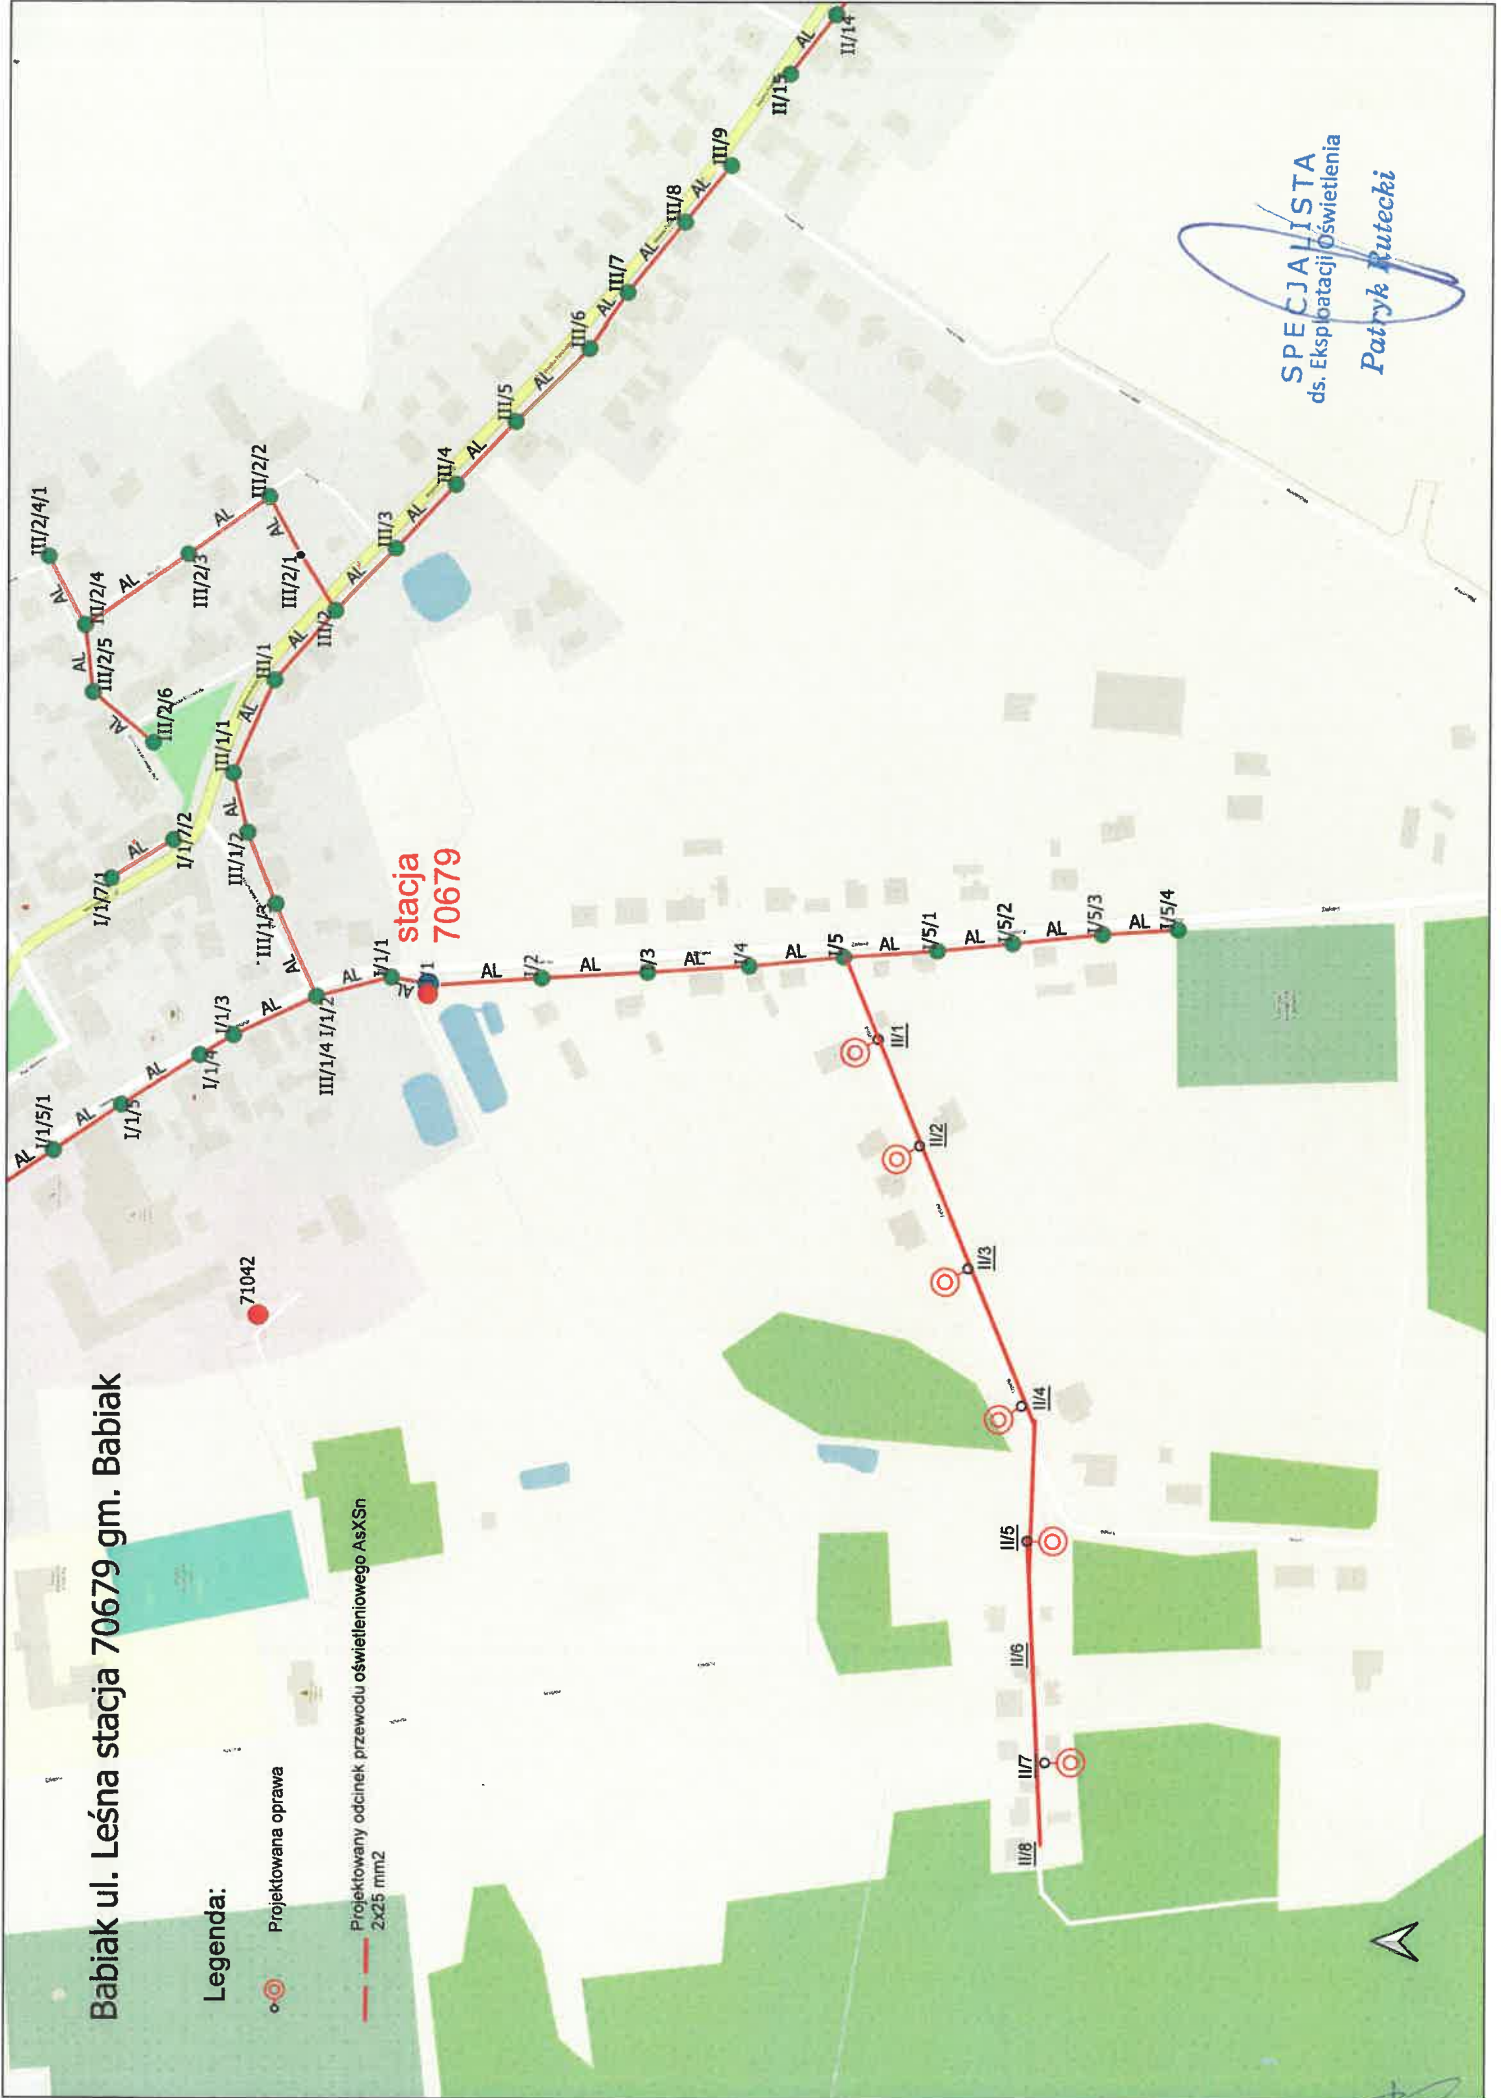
Babiak ul. Leśna stacja 70679 gm. Babiak

Legenda:

Projektowana oprawa

Projektowany odcinek przewodu oświetleniowego AsXSn 2x25 mm2

stacja 70679

71042

I/1 AL I/2 AL I/3 AL I/4 AL I/5 AL I/5/1 AL I/5/2 AL I/5/3 AL I/5/4

I/1/1 AL I/1/2 AL I/1/3 I/1/4 AL I/1/5 AL I/1/5/1 AL

III/1/4 III/1/3 AL III/1/2 AL III/1/1 AL III/1 AL III/2 AL III/3 AL III/4 AL III/5 AL III/6 AL III/7 AL III/8 AL III/9

II/15 AL II/14

I/1/7/1 AL I/1/7/2

III/2/1 AL III/2/2 AL III/2/3 AL III/2/4 AL III/2/4/1 AL III/2/5 AL III/2/6

II/1 II/2 II/3 II/4 II/5 II/6 II/7 II/8

SPECJALISTA ds. Eksploatacji Oświetlenia Patryk Rutecki